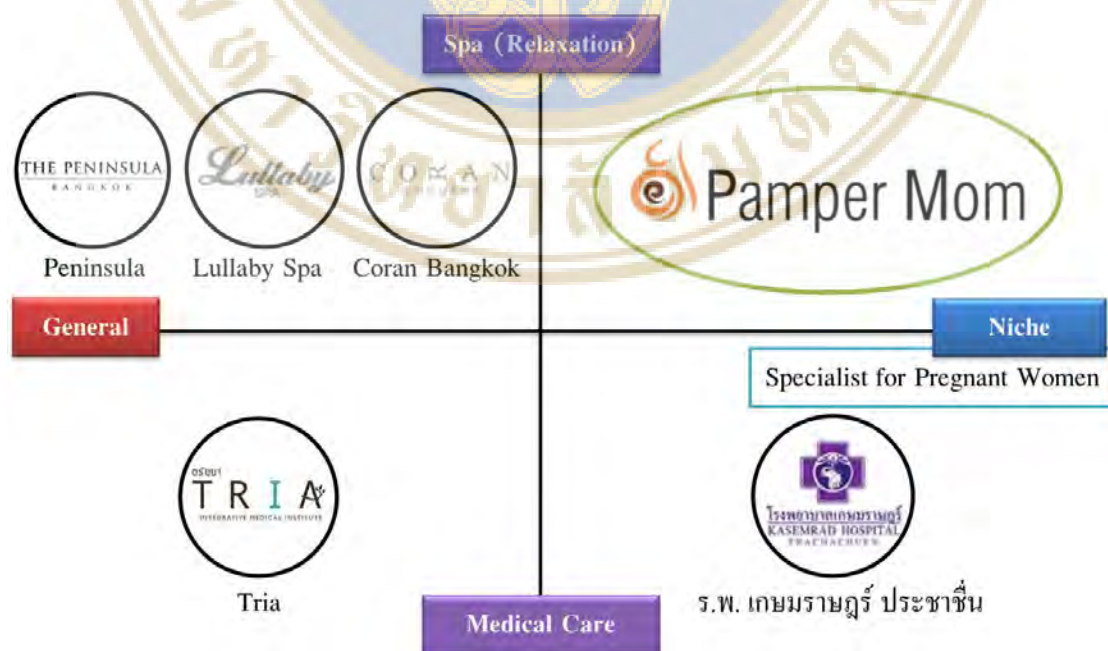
Spa (Relaxation)

THE PENINSULA
BANGKOK

Peninsula

Lullaby
SPA

Lullaby Spa

CORAN
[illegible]

Coran Bangkok

Pamper Mom

General

Niche

Specialist for Pregnant Women

อริยมา
TRIA
INTEGRATIVE MEDICAL INSTITUTE

Tria

โรงพยาบาลเกษมราษฎร์
KASEMRAD HOSPITAL
PRACHACHUEN

ร.พ. เกษมราษฎร์ ประชาชื่น

Medical Care